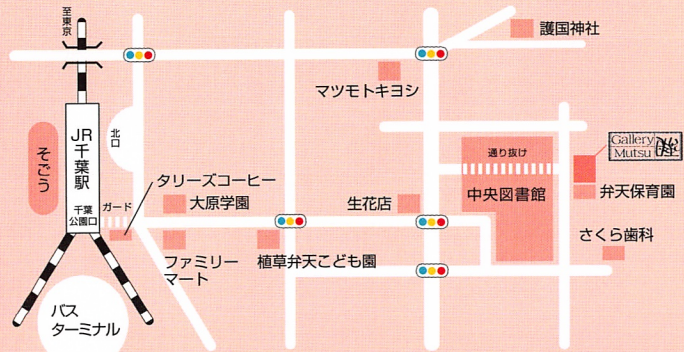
至東京

護国神社

マツモトキヨシ

JR千葉駅

北口

そごう

通り抜け

Gallery Mutsu 陸

タリーズコーヒー

ガード

千葉公園口

大原学園

生花店

中央図書館

弁天保育園

さくら歯科

ファミリーマート

植草弁天こども園

バスターミナル